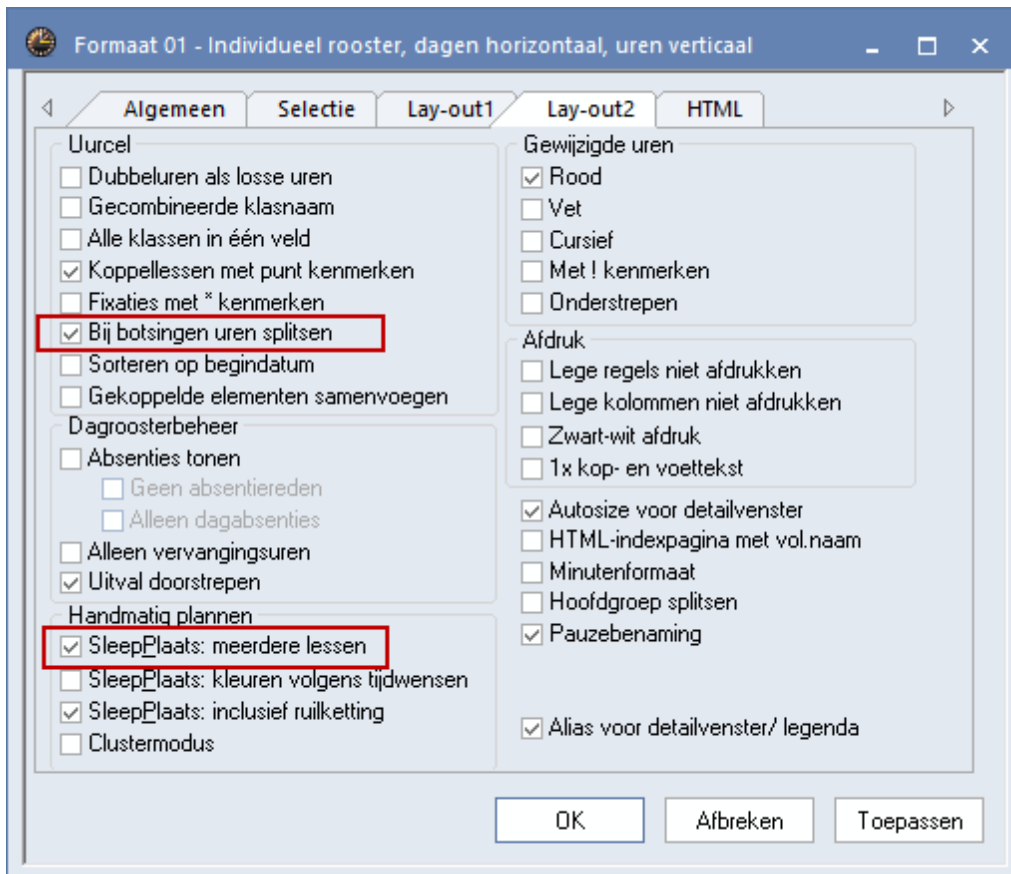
Formaat 01 - Individueel rooster, dagen horizontaal, uren verticaal

Algemeen | Selectie | Lay-out1 | Lay-out2 | HTML

Uurcel
☐ Dubbeluren als losse uren
☐ Gecombineerde klasnaam
☐ Alle klassen in één veld
☑ Koppellessen met punt kenmerken
☐ Fixaties met * kenmerken
☑ Bij botsingen uren splitsen
☐ Sorteren op begindatum
☐ Gekoppelde elementen samenvoegen

Dagroosterbeheer
☐ Absenties tonen
☐ Geen absentiereden
☐ Alleen dagabsenties
☐ Alleen vervangingsuren
☑ Uitval doorstrepen

Handmatig plannen
☑ SleepPlaats: meerdere lessen
☐ SleepPlaats: kleuren volgens tijdwensen
☑ SleepPlaats: inclusief ruilketting
☐ Clustermodus

Gewijzigde uren
☑ Rood
☐ Vet
☐ Cursief
☐ Met ! kenmerken
☐ Onderstrepen

Afdruk
☐ Lege regels niet afdrukken
☐ Lege kolommen niet afdrukken
☐ Zwart-wit afdruk
☐ 1x kop- en voettekst

☑ Autosize voor detailvenster
☐ HTML-indexpagina met vol.naam
☐ Minutenformaat
☐ Hoofdgroep splitsen
☑ Pauzebenaming

☑ Alias voor detailvenster/ legenda

OK | Afbreken | Toepassen